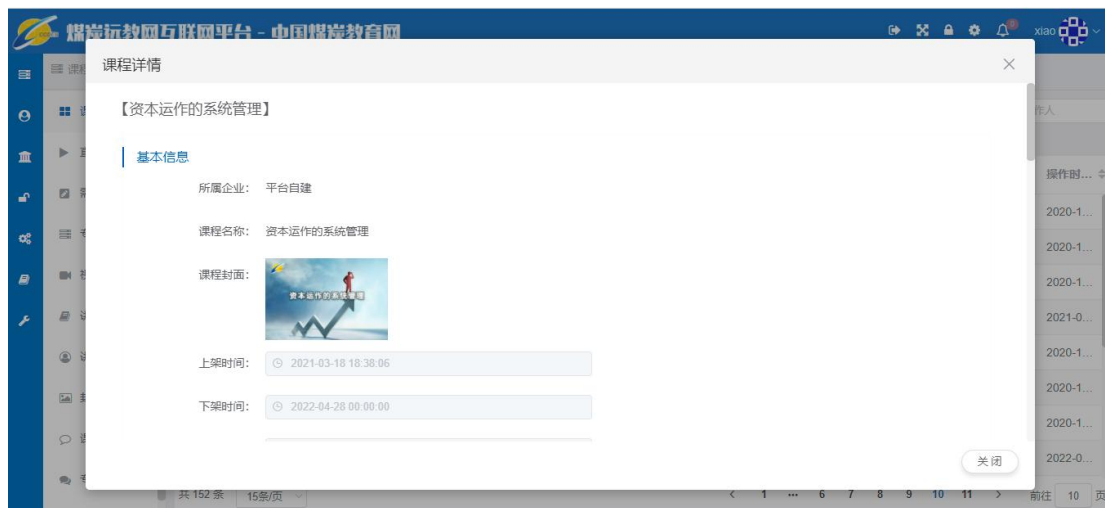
煤炭远教网互联网平台 - 中国煤炭教育网

xiao

课程详情

【资本运作的系统管理】

基本信息

所属企业: 平台自建

课程名称: 资本运作的系统管理

课程封面:

资本运作的系统管理

上架时间: 2021-03-18 18:38:06

下架时间: 2022-04-28 00:00:00

关闭

作人

操作时...

2020-1...

2020-1...

2020-1...

2021-0...

2020-1...

2020-1...

2020-1...

2022-0...

共 152 条 15条/页

1 ... 6 7 8 9 10 11 >

前往 10 页